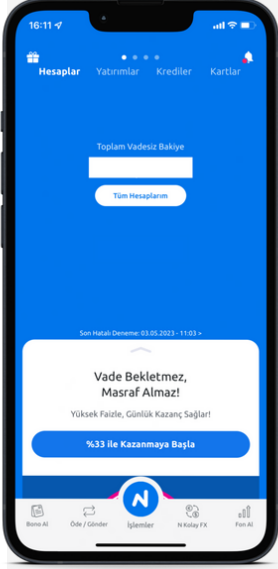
16:11

Hesaplar Yatırımlar Krediler Kartlar

Toplam Vadesiz Bakiye

Tüm Hesaplarım

Son Hatalı Deneme: 03.05.2023 - 11:03 >

Vade Beklemez, Masraf Almaz!

Yüksek Faizle, Günlük Kazanç Sağlar!

%33 ile Kazanmaya Başla

Bono Al
Öde / Gönder
İşlemler
N Kolay FX
Fon Al